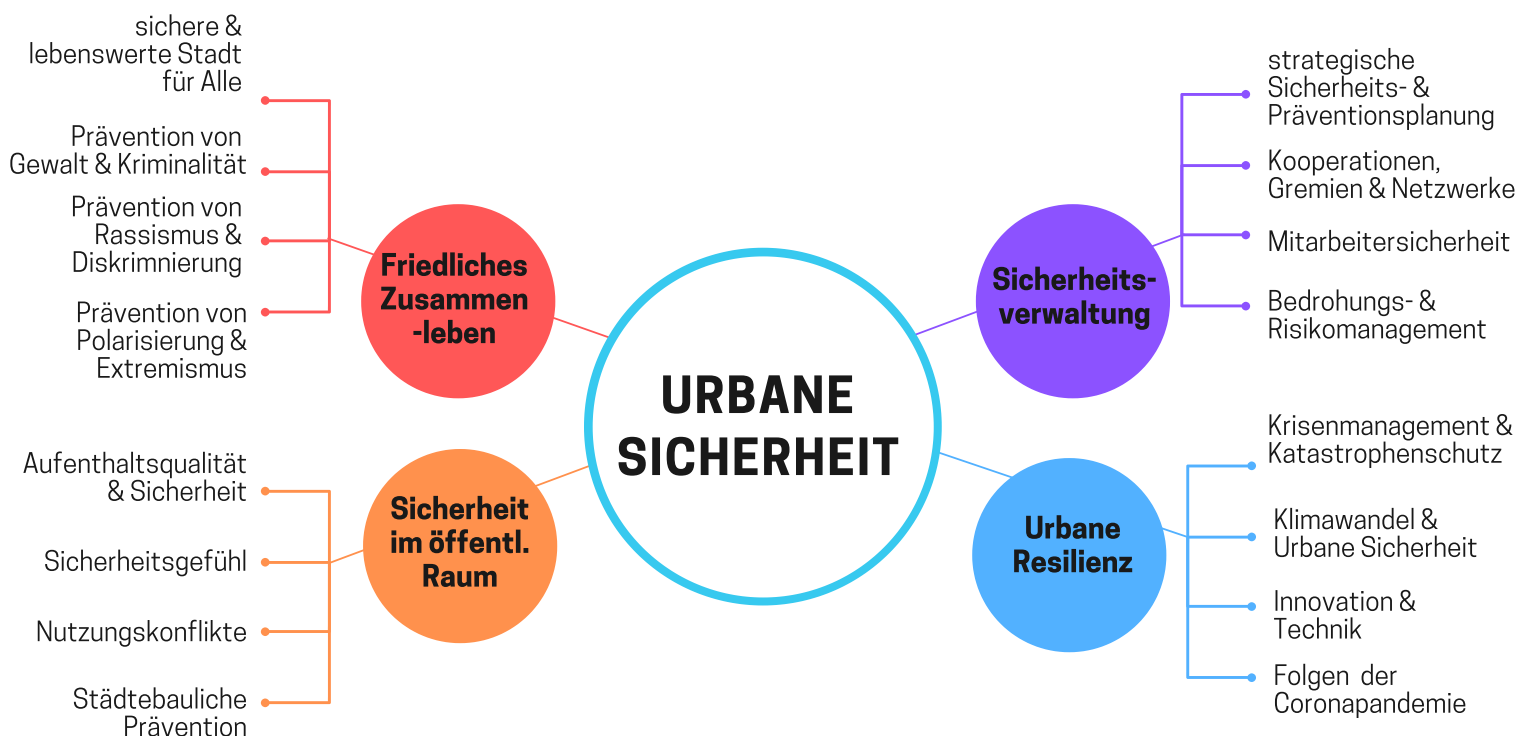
URBANE SICHERHEIT

Friedliches Zusammen -leben

sichere & lebenswerte Stadt für Alle

Prävention von Gewalt & Kriminalität

Prävention von Rassismus & Diskrimnierung

Prävention von Polarisierung & Extremismus

Sicherheitsverwaltung

strategische Sicherheits- & Präventionsplanung

Kooperationen, Gremien & Netzwerke

Mitarbeitersicherheit

Bedrohungs- & Risikomanagement

Sicherheit im öffentl. Raum

Aufenthaltsqualität & Sicherheit

Sicherheitsgefühl

Nutzungskonflikte

Städtebauliche Prävention

Urbane Resilienz

Krisenmanagement & Katastrophenschutz

Klimawandel & Urbane Sicherheit

Innovation & Technik

Folgen der Coronapandemie